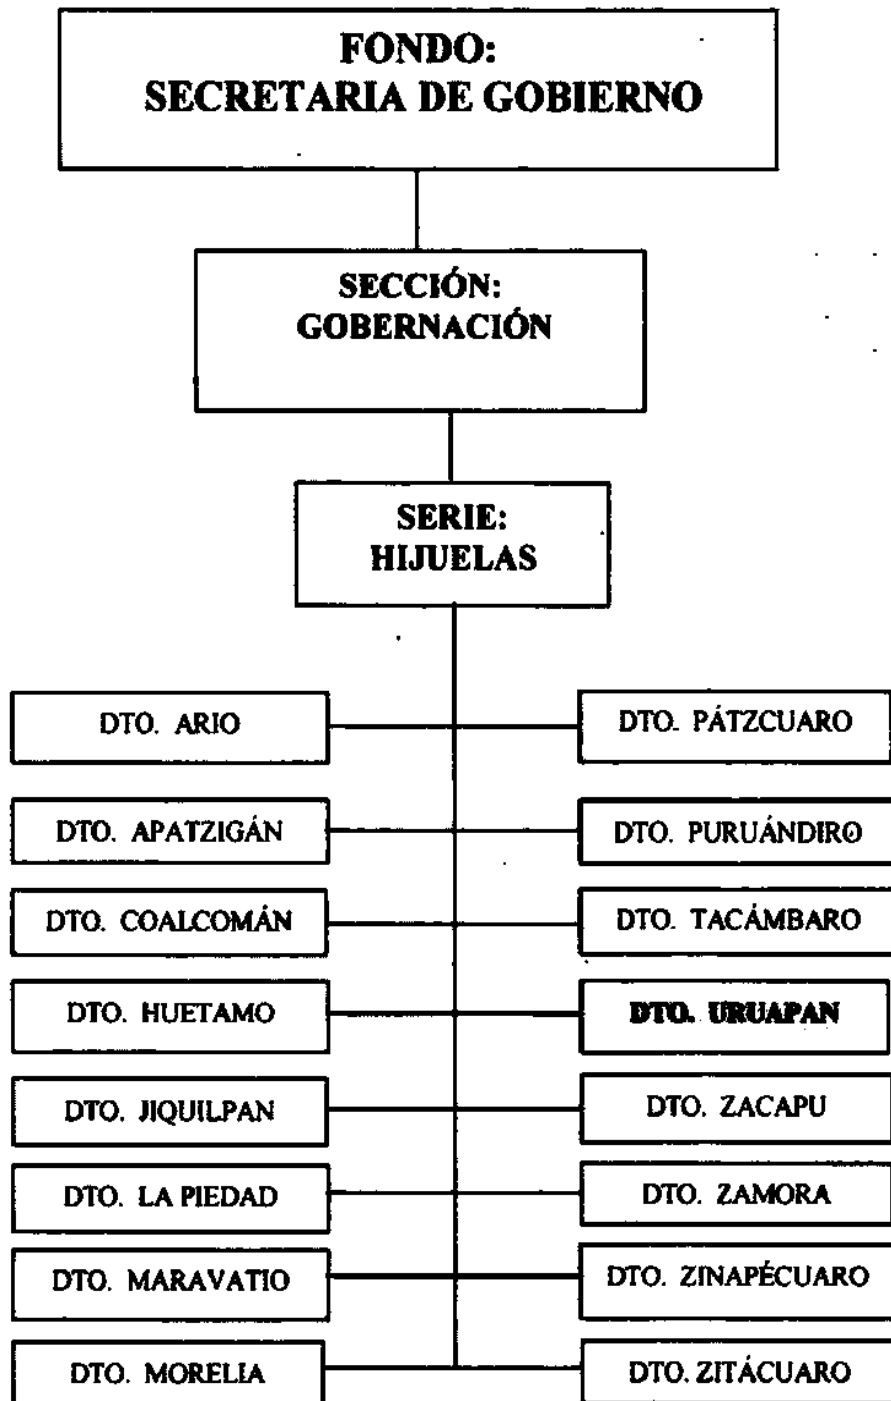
FONDO:
SECRETARIA DE GOBIERNO

SECCIÓN:
GOBERNACIÓN

SERIE:
HIJUELAS

DTO. ARIO

DTO. PÁTZCUARO

DTO. APATZIGÁN

DTO. PURUÁNDIRO

DTO. COALCOMÁN

DTO. TACÁMBARO

DTO. HUETAMO

DTO. URUAPAN

DTO. JIQUILPAN

DTO. ZACAPU

DTO. LA PIEDAD

DTO. ZAMORA

DTO. MARAVATIO

DTO. ZINAPÉCUARO

DTO. MORELIA

DTO. ZITÁCUARO